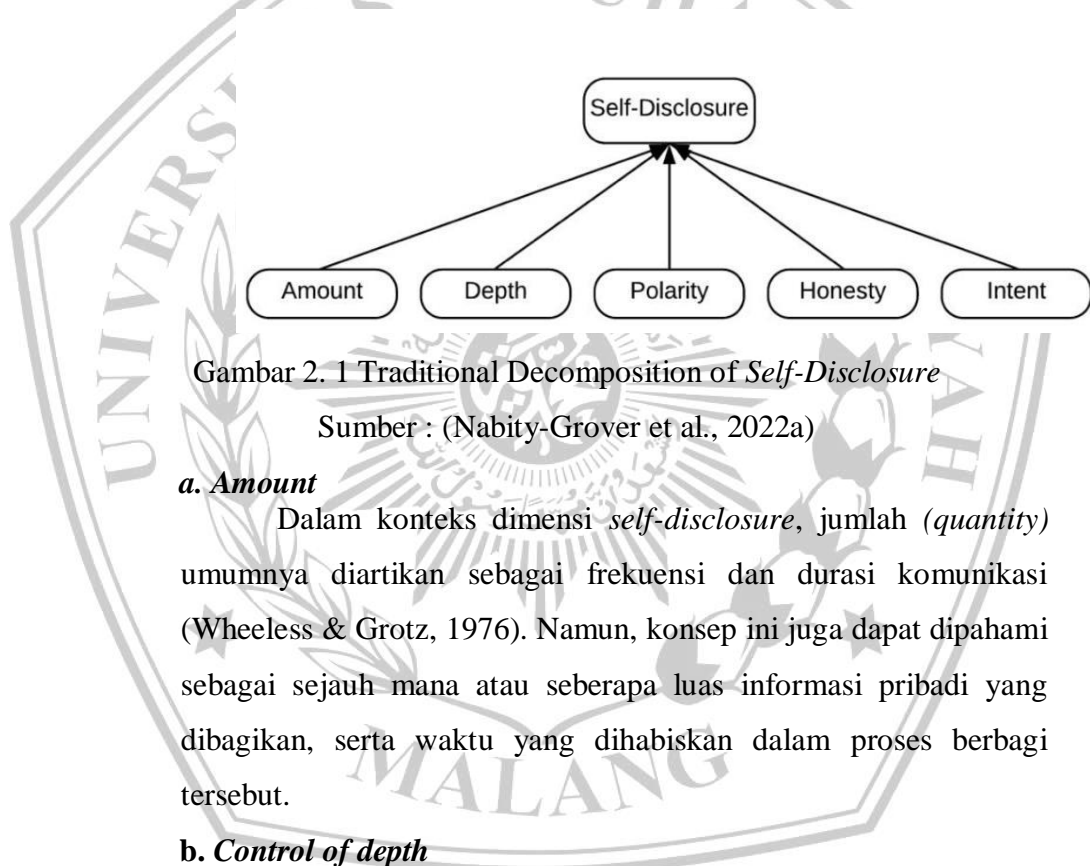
Self-Disclosure

Amount

Depth

Polarity

Honesty

Intent

Gambar 2. 1 Traditional Decomposition of *Self-Disclosure*

Sumber : (Nabity-Grover et al., 2022a)

***a. Amount***

Dalam konteks dimensi *self-disclosure*, jumlah *(quantity)* umumnya diartikan sebagai frekuensi dan durasi komunikasi (Wheeless & Grotz, 1976). Namun, konsep ini juga dapat dipahami sebagai sejauh mana atau seberapa luas informasi pribadi yang dibagikan, serta waktu yang dihabiskan dalam proses berbagi tersebut.

**b. *Control of depth***